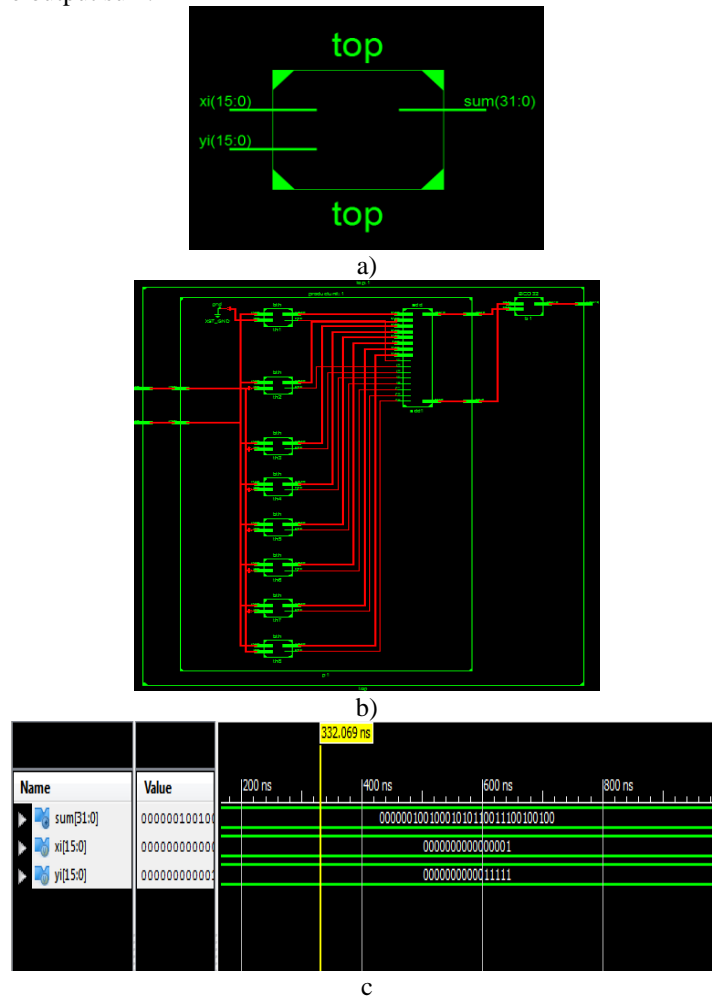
top

xi(15:0)

yi(15:0)

sum(31:0)

top

a)

b)

332.069 ns

| Name | Value |
|---|---|
| sum[31:0] | 000000100100 |
| xi[15:0] | 000000000000 |
| yi[15:0] | 000000000001 |

200 ns

400 ns

600 ns

800 ns

00000010010001010110011100100100

0000000000000001

0000000000011111

c